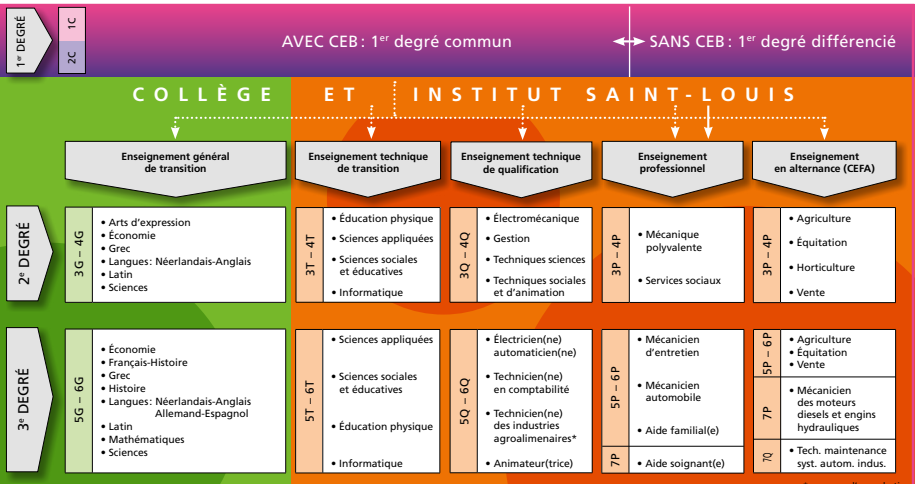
1er DEGRÉ

1C

2C

AVEC CEB : 1er degré commun

SANS CEB : 1er degré différencié

COLLÈGE ET INSTITUT SAINT-LOUIS

Enseignement général de transition

Enseignement technique de transition

Enseignement technique de qualification

Enseignement professionnel

Enseignement en alternance (CEFA)

2e DEGRÉ

3G – 4G
- Arts d'expression
- Économie
- Grec
- Langues: Néerlandais-Anglais
- Latin
- Sciences

3T – 4T
- Éducation physique
- Sciences appliquées
- Sciences sociales et éducatives
- Informatique

3Q – 4Q
- Électromécanique
- Gestion
- Techniques sciences
- Techniques sociales et d'animation

3P – 4P
- Mécanique polyvalente
- Services sociaux

3P – 4P
- Agriculture
- Équitation
- Horticulture
- Vente

3e DEGRÉ

5G – 6G
- Économie
- Français-Histoire
- Grec
- Histoire
- Langues: Néerlandais-Anglais Allemand-Espagnol
- Latin
- Mathématiques
- Sciences

5T – 6T
- Sciences appliquées
- Sciences sociales et éducatives
- Éducation physique
- Informatique

5Q – 6Q
- Électricien(ne) automaticien(ne)
- Technicien(ne) en comptabilité
- Technicien(ne) des industries agroalimentaires*
- Animateur(trice)

5P – 6P
- Mécanicien d'entretien
- Mécanicien automobile
- Aide familial(e)

7P
- Aide soignant(e)

5P – 6P
- Agriculture
- Équitation
- Vente

7P
- Mécanicien des moteurs diesels et engins hydrauliques

7Q
- Tech. maintenance syst. autom. indus.